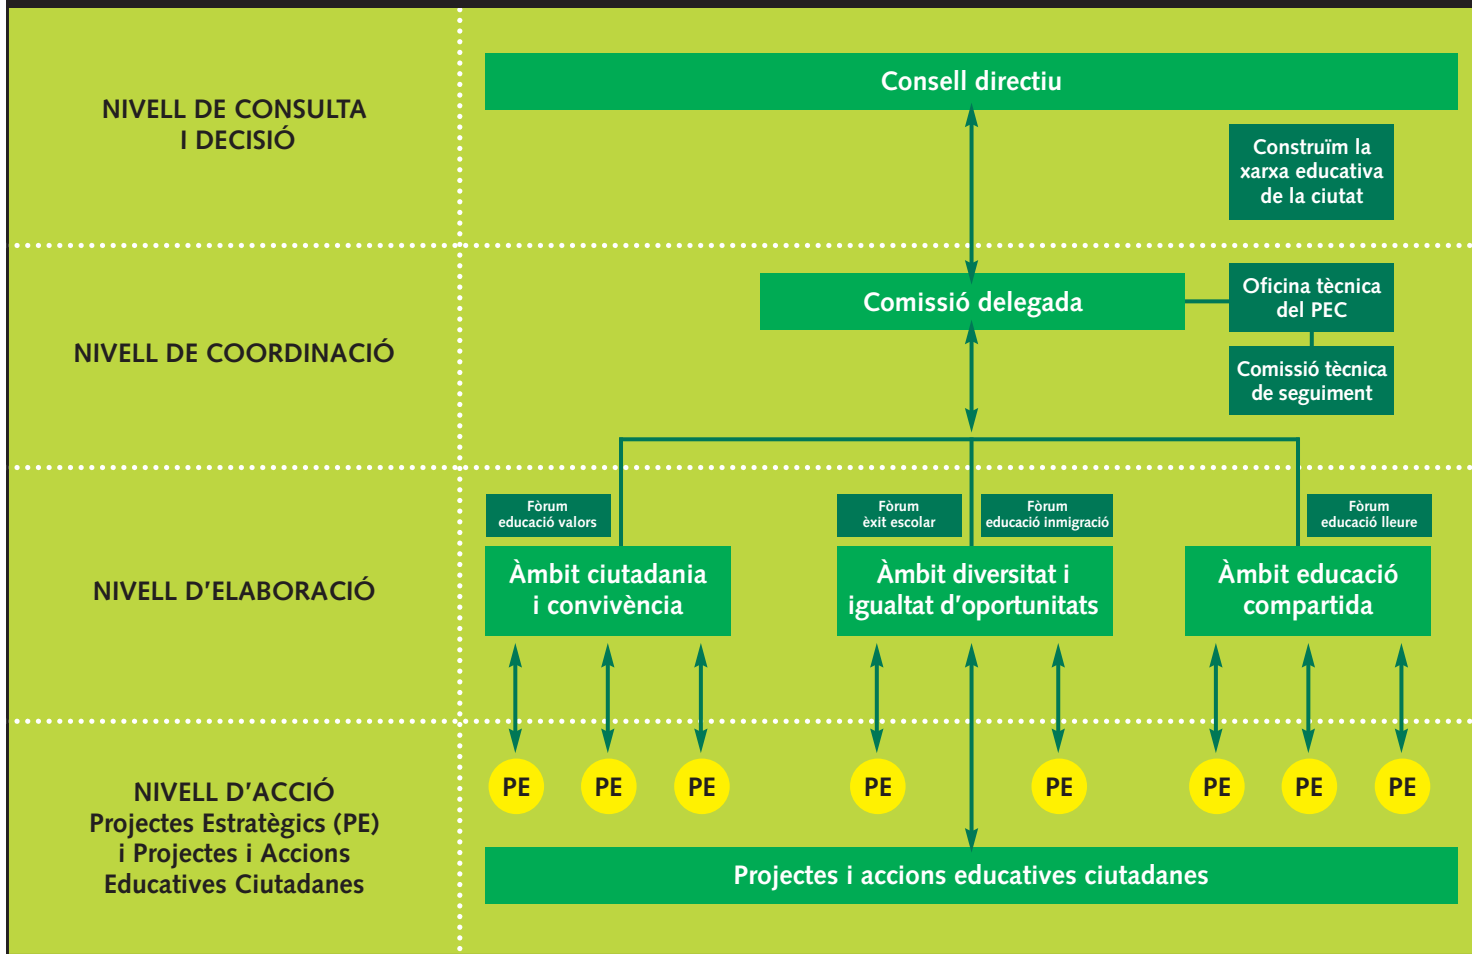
NIVELL DE CONSULTA I DECISIÓ

Consell directiu

Construïm la xarxa educativa de la ciutat

NIVELL DE COORDINACIÓ

Comissió delegada

Oficina tècnica del PEC

Comissió tècnica de seguiment

NIVELL D'ELABORACIÓ

Fòrum educació valors

Fòrum èxit escolar

Fòrum educació inmigració

Fòrum educació lleure

Àmbit ciutadania i convivència

Àmbit diversitat i igualtat d'oportunitats

Àmbit educació compartida

NIVELL D'ACCIÓ
Projectes Estratègics (PE)
i Projectes i Accions
Educatives Ciutadanes

PE PE PE PE PE PE PE PE

Projectes i accions educatives ciutadanes